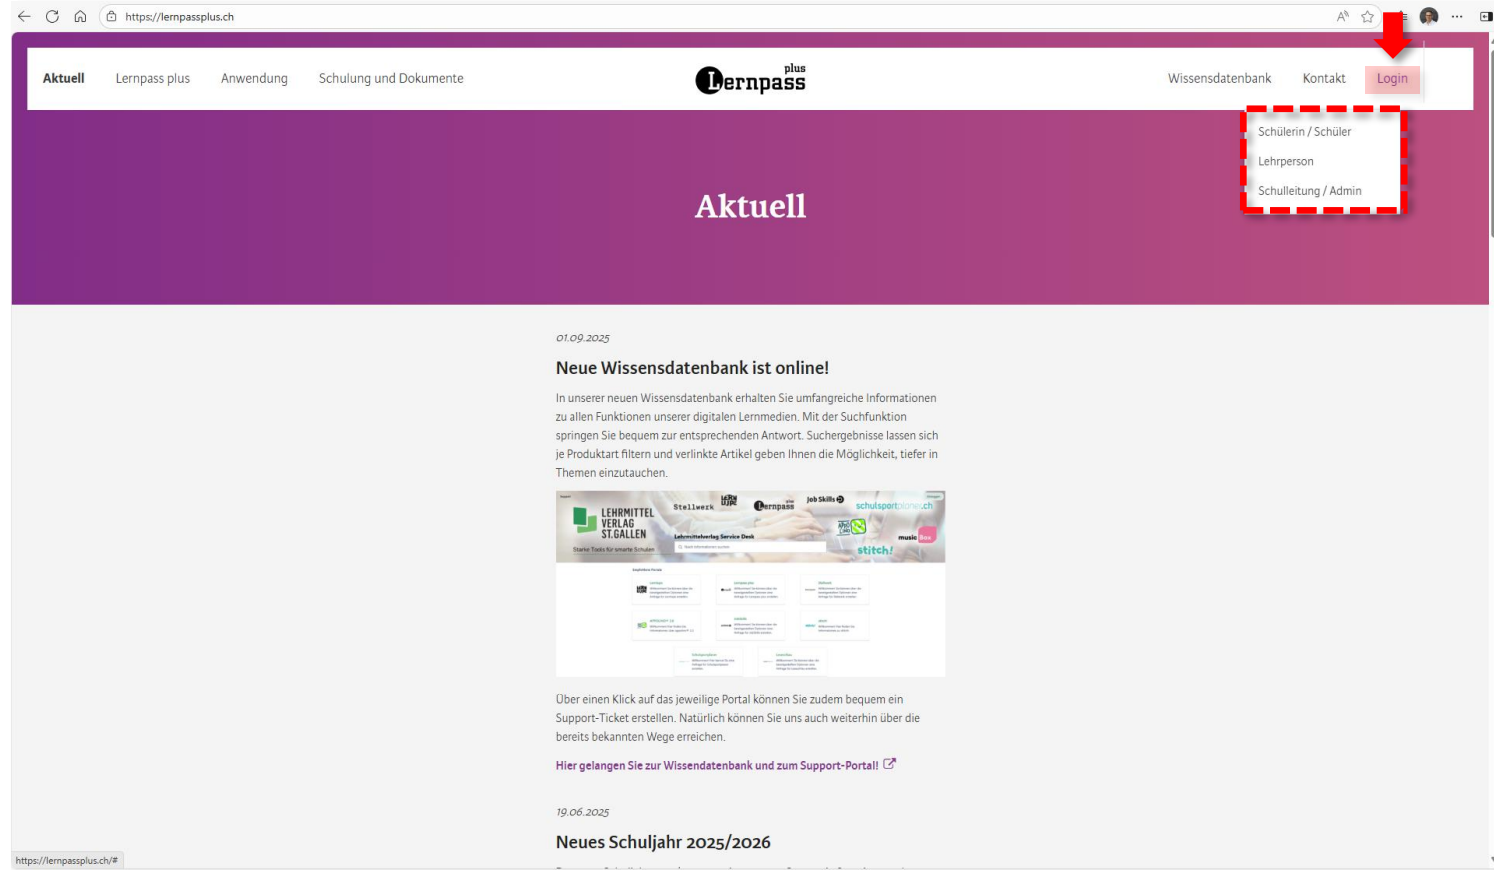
https://lernpassplus.ch

Aktuell Lernpass plus Anwendung Schulung und Dokumente

Lernpass plus

Wissensdatenbank Kontakt Login

Schülerin / Schüler
Lehrperson
Schulleitung / Admin

Aktuell

01.09.2025

Neue Wissensdatenbank ist online!

In unserer neuen Wissensdatenbank erhalten Sie umfangreiche Informationen zu allen Funktionen unserer digitalen Lernmedien. Mit der Suchfunktion springen Sie bequem zur entsprechenden Antwort. Suchergebnisse lassen sich je Produktart filtern und verlinkte Artikel geben Ihnen die Möglichkeit, tiefer in Themen einzutauchen.

LEHRMITTEL VERLAG ST.GALLEN Stellwerk Lernpass plus Job Skills schulsportplaner.ch stitch! music Lehrmittelverlag Service Desk

Über einen Klick auf das jeweilige Portal können Sie zudem bequem ein Support-Ticket erstellen. Natürlich können Sie uns auch weiterhin über die bereits bekannten Wege erreichen.

Hier gelangen Sie zur Wissendatenbank und zum Support-Portal!

19.06.2025

Neues Schuljahr 2025/2026

https://lernpassplus.ch/#